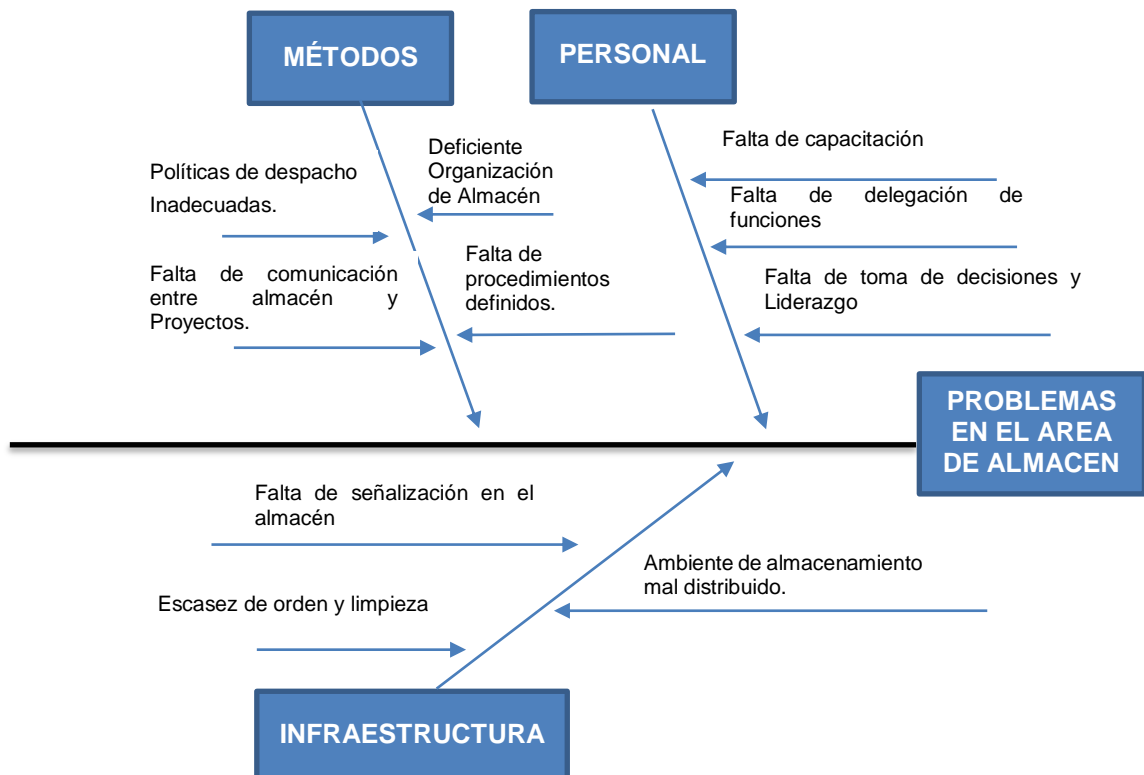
MÉTODOS

PERSONAL

Deficiente Organización de Almacén

Políticas de despacho Inadecuadas.

Falta de procedimientos definidos.

Falta de comunicación entre almacén y Proyectos.

Falta de capacitación

Falta de delegación de funciones

Falta de toma de decisiones y Liderazgo

PROBLEMAS EN EL AREA DE ALMACEN

Falta de señalización en el almacén

Ambiente de almacenamiento mal distribuido.

Escasez de orden y limpieza

INFRAESTRUCTURA